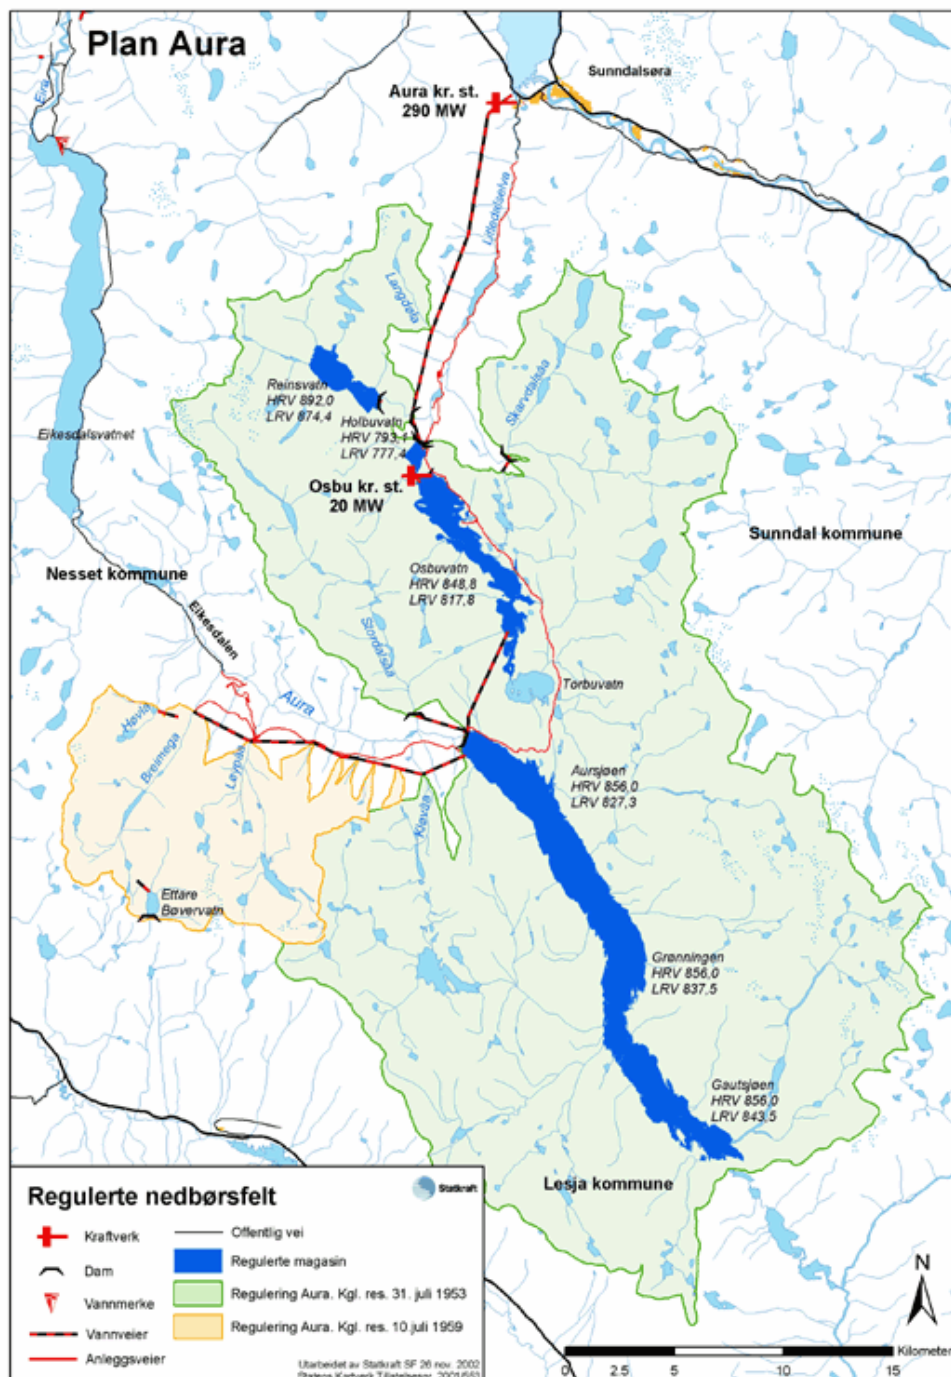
Plan Aura

Eira

Aura kr. st.
290 MW

Sunndalsøra

Litledalselva

Langdøla

Reinsvatn
HRV 892,0
LRV 874,4

Holbuvatn
HRV 793,1
LRV 777,4

Skarvdalsdøla

Eikesdalsvatnet

Osbu kr. st.
20 MW

Sunndal kommune

Osbuvatn
HRV 848,8
LRV 817,8

Nesset kommune

Eikesdalen

Stordøla

Torbuvatn

Aura

Høvla

Breimega

Løypåa

Aursjøen
HRV 856,0
LRV 827,3

Kløvåa

Ettare
Bøvervatn

Grønningen
HRV 856,0
LRV 837,5

Gautsjøen
HRV 856,0
LRV 843,5

Regulerte nedbørsfelt

Statkraft

Lesja kommune

Kraftverk
Dam
Vannmerke
Vannveier
Anleggsveier
Offentlig vei
Regulerte magasin
Regulering Aura. Kgl. res. 31. juli 1953
Regulering Aura. Kgl. res. 10 juli 1959

Utarbeidet av Statkraft SF 26 nov. 2002
Statens Kartverk Tillatelsesnr. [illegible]

N

0 2,5 5 10 15 Kilometer